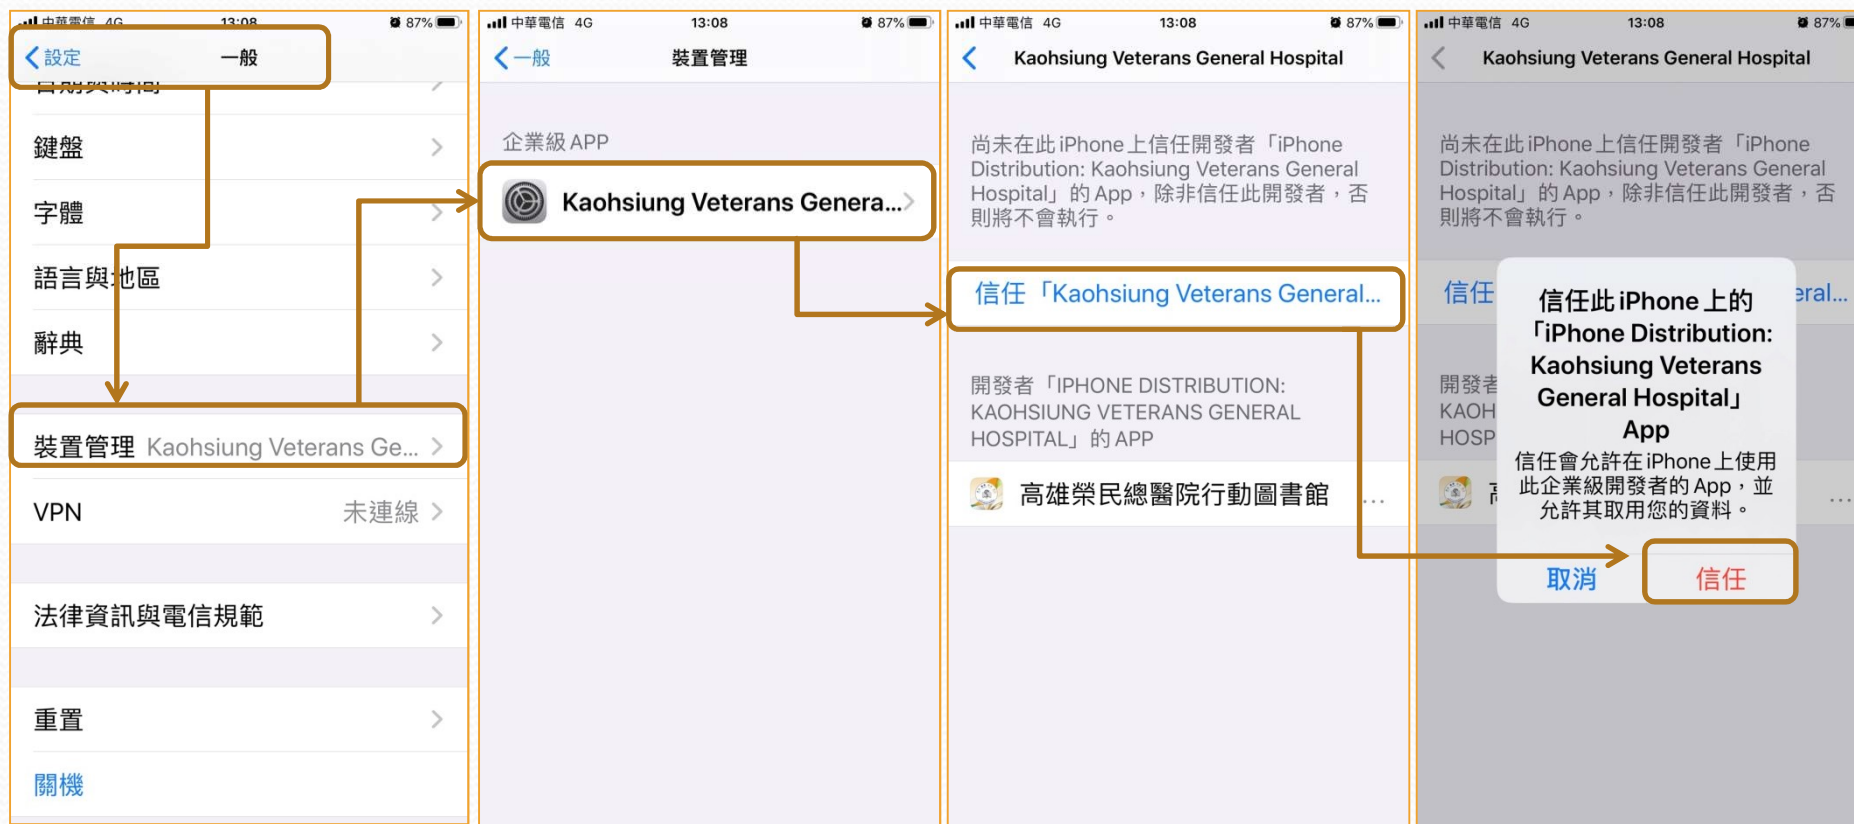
中華電信 4G 13:08 87%
<設定 一般
日期與時間
鍵盤
字體
語言與地區
辭典
裝置管理 Kaohsiung Veterans Ge...
VPN 未連線
法律資訊與電信規範
重置
關機

中華電信 4G 13:08 87%
<一般 裝置管理
企業級 APP
Kaohsiung Veterans Genera...

中華電信 4G 13:08 87%
< Kaohsiung Veterans General Hospital
尚未在此 iPhone 上信任開發者「iPhone Distribution: Kaohsiung Veterans General Hospital」的 App，除非信任此開發者，否則將不會執行。
信任「Kaohsiung Veterans General...
開發者「IPHONE DISTRIBUTION: KAOHSIUNG VETERANS GENERAL HOSPITAL」的 APP
高雄榮民總醫院行動圖書館 ...

中華電信 4G 13:08 87%
< Kaohsiung Veterans General Hospital
尚未在此 iPhone 上信任開發者「iPhone Distribution: Kaohsiung Veterans General Hospital」的 App，除非信任此開發者，否則將不會執行。
信任 eral...
開發者 KAOH HOSP
信任此 iPhone 上的「iPhone Distribution: Kaohsiung Veterans General Hospital」App
信任會允許在 iPhone 上使用此企業級開發者的 App，並允許其取用您的資料。
取消 信任